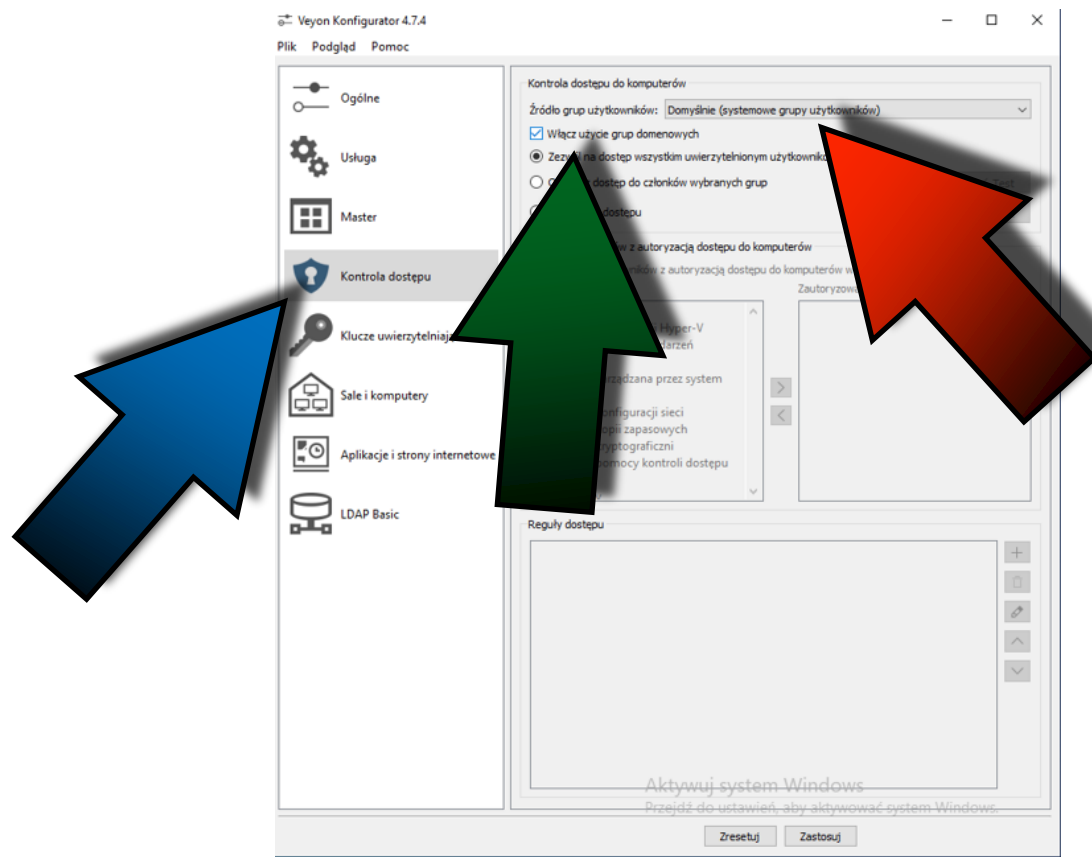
Veyon Konfigurator 4.7.4

Plik Podgląd Pomoc

Ogólne

Usługa

Master

Kontrola dostępu

Klucze uwierzytelnia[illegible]

Sale i komputery

Aplikacje i strony internetowe

LDAP Basic

Kontrola dostępu do komputerów

Źródło grup użytkowników: Domyślnie (systemowe grupy użytkowników)

Włącz użycie grup domenowych

Zezw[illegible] na dostęp wszystkim uwierzytelnionym użytkownik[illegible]

O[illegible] dostęp do członków wybranych grup

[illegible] dostępu

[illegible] z autoryzacją dostępu do komputerów

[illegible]ików z autoryzacją dostępu do komputerów w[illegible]

Zautoryzow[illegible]

Hyper-V
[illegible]darzeń
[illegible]rządzana przez system
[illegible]onfiguracji sieci
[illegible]opii zapasowych
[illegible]ryptograficzni
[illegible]omocy kontroli dostępu

Reguły dostępu

Aktywuj system Windows
Przejdź do ustawień, aby aktywować system Windows.

Zresetuj Zastosuj